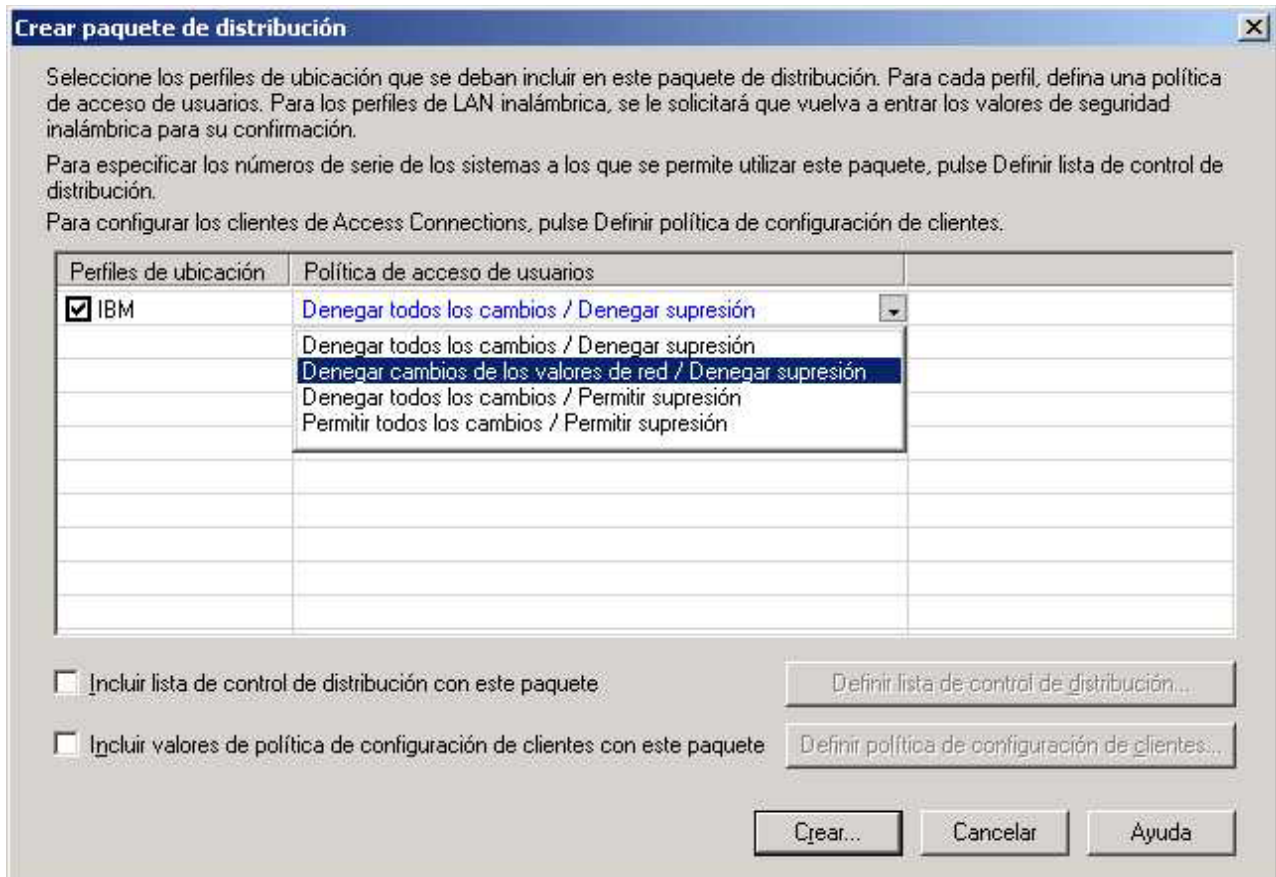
Crear paquete de distribución

Seleccione los perfiles de ubicación que se deban incluir en este paquete de distribución. Para cada perfil, defina una política de acceso de usuarios. Para los perfiles de LAN inalámbrica, se le solicitará que vuelva a entrar los valores de seguridad inalámbrica para su confirmación.

Para especificar los números de serie de los sistemas a los que se permite utilizar este paquete, pulse Definir lista de control de distribución.

Para configurar los clientes de Access Connections, pulse Definir política de configuración de clientes.

| Perfiles de ubicación | Política de acceso de usuarios | |
|---|---|---|
| IBM | Denegar todos los cambios / Denegar supresión | |

Denegar todos los cambios / Denegar supresión
Denegar cambios de los valores de red / Denegar supresión
Denegar todos los cambios / Permitir supresión
Permitir todos los cambios / Permitir supresión

Incluir lista de control de distribución con este paquete

Definir lista de control de distribución...

Incluir valores de política de configuración de clientes con este paquete

Definir política de configuración de clientes...

Crear...

Cancelar

Ayuda